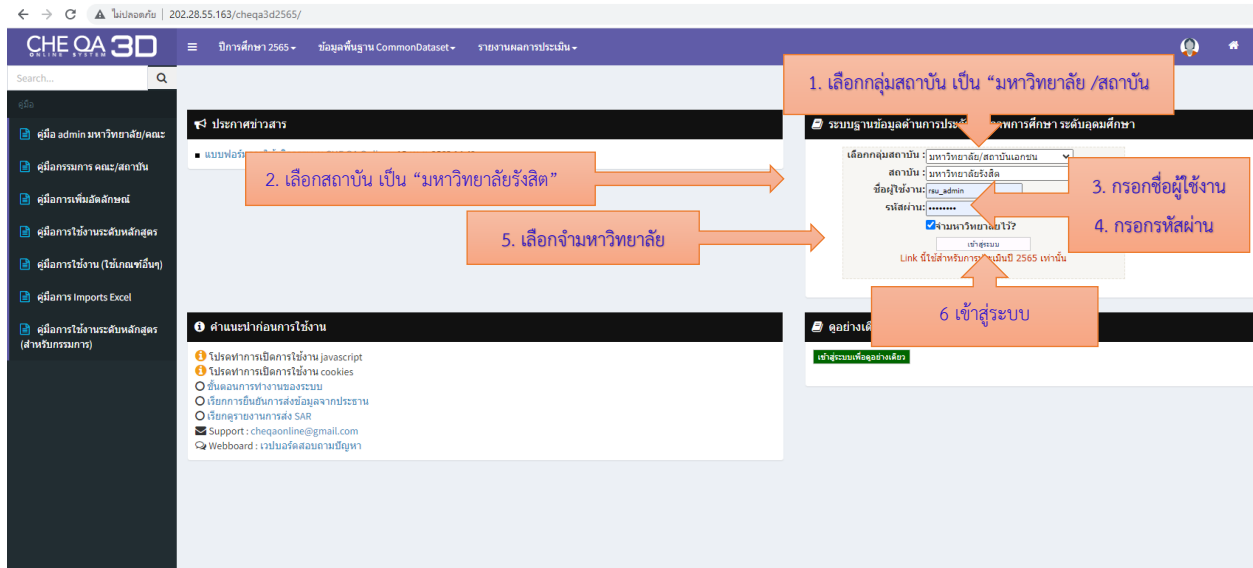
ไม่ปลอดภัย | 202.28.55.163/cheqa3d2565/

CHE QA 3D ONLINE SYSTEM

ปีการศึกษา 2565 ▾ ข้อมูลพื้นฐาน CommonDataset ▾ รายงานผลการประเมิน ▾

Search...

คู่มือ

คู่มือ admin มหาวิทยาลัย/คณะ

คู่มือกรรมการ คณะ/สถาบัน

คู่มือการเพิ่มอัตลักษณ์

คู่มือการใช้งานระดับหลักสูตร

คู่มือการใช้งาน (ใช้เกณฑ์อื่นๆ)

คู่มือการ Imports Excel

คู่มือการใช้งานระดับหลักสูตร (สำหรับกรรมการ)

ประกาศข่าวสาร

แบบฟอร์ม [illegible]

2. เลือกสถาบัน เป็น "มหาวิทยาลัยรังสิต"

1. เลือกกลุ่มสถาบัน เป็น "มหาวิทยาลัย /สถาบัน

ระบบฐานข้อมูลด้านการประกั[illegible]ภาพการศึกษา ระดับอุดมศึกษา

เลือกกลุ่มสถาบัน : มหาวิทยาลัย/สถาบันเอกชน

สถาบัน : มหาวิทยาลัยรังสิต

ชื่อผู้ใช้งาน: rsu_admin

รหัสผ่าน: ••••••••

จำมหาวิทยาลัยไว้?

เข้าสู่ระบบ

Link นี้ใช้สำหรับการ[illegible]เมินปี 2565 เท่านั้น

3. กรอกชื่อผู้ใช้งาน

4. กรอกรหัสผ่าน

5. เลือกจำมหาวิทยาลัย

6 เข้าสู่ระบบ

คำแนะนำก่อนการใช้งาน

โปรดทำการเปิดการใช้งาน javascript

โปรดทำการเปิดการใช้งาน cookies

ขั้นตอนการทำงานของระบบ

เรียกการยืนยันการส่งข้อมูลจากประธาน

เรียกดูรายงานการส่ง SAR

Support : cheqaonline@gmail.com

Webboard : เวปบอร์ดสอบถามปัญหา

ดูอย่างเ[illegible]

เข้าสู่ระบบเพื่อดูอย่างเดียว